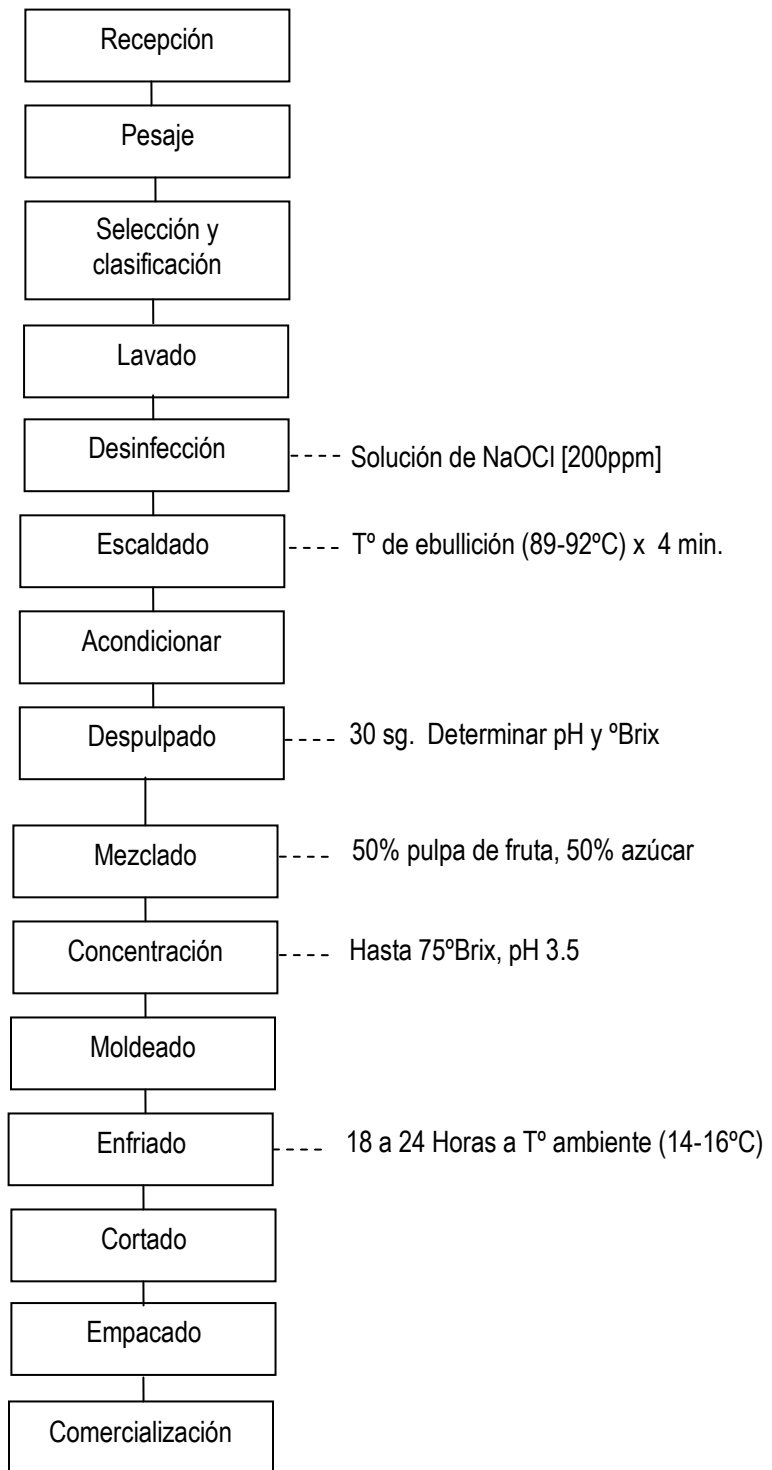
Recepción

Pesaje

Selección y clasificación

Lavado

Desinfección ---- Solución de NaOCl [200ppm]

Escaldado ---- Tº de ebullición (89-92ºC) x 4 min.

Acondicionar

Despulpado ---- 30 sg. Determinar pH y ºBrix

Mezclado ---- 50% pulpa de fruta, 50% azúcar

Concentración ---- Hasta 75ºBrix, pH 3.5

Moldeado

Enfriado ---- 18 a 24 Horas a Tº ambiente (14-16ºC)

Cortado

Empacado

Comercialización